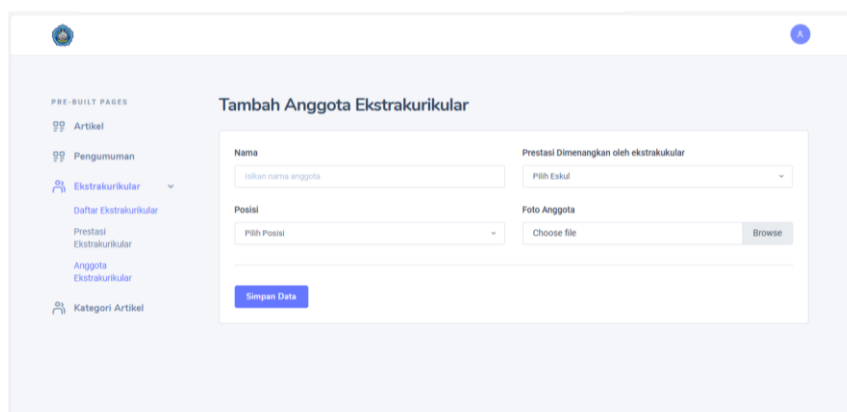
PRE-BUILT PAGES

Artikel

Pengumuman

Ekstrakurikular

Daftar Ekstrakurikular

Prestasi Ekstrakurikular

Anggota Ekstrakurikular

Kategori Artikel

Tambah Anggota Ekstrakurikular

Nama

Isikan nama anggota

Prestasi Dimenangkan oleh ekstrakukular

Pilih Eskul

Posisi

Pilih Posisi

Foto Anggota

Choose file

Browse

Simpan Data